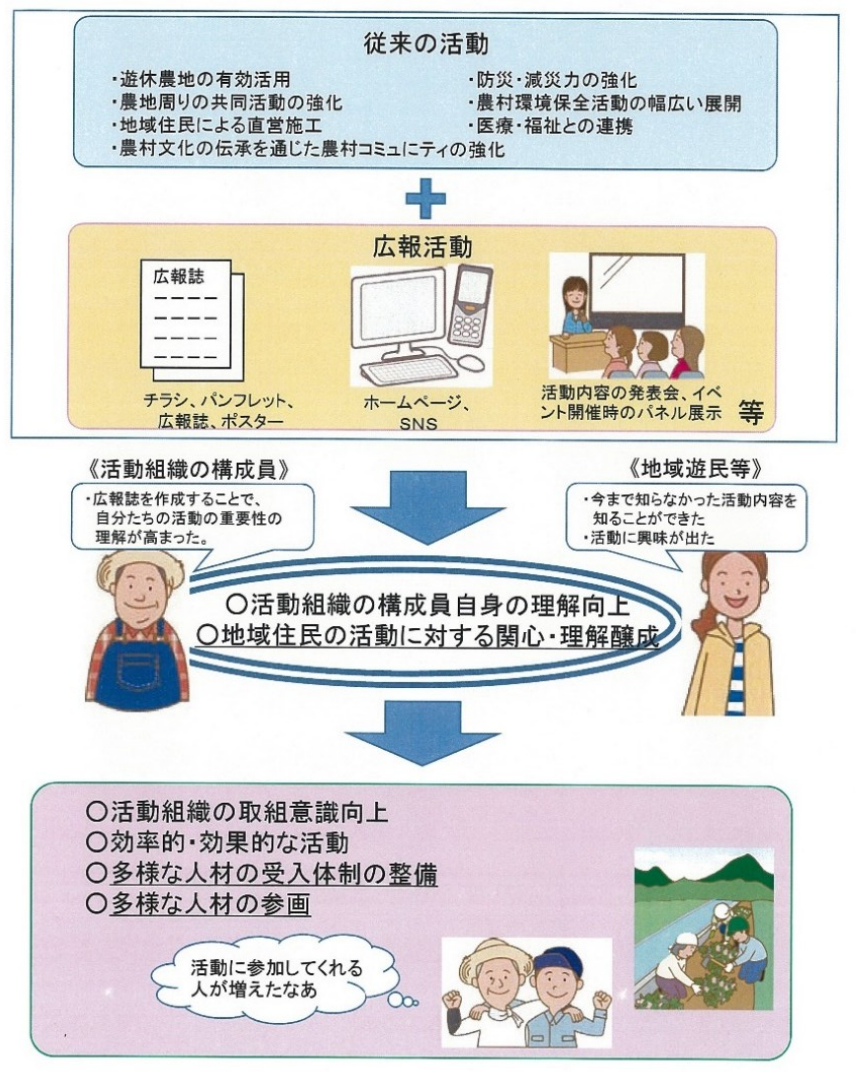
従来の活動

・遊休農地の有効活用
・農地周りの共同活動の強化
・地域住民による直営施工
・農村文化の伝承を通じた農村コミュにティの強化
・防災・減災力の強化
・農村環境保全活動の幅広い展開
・医療・福祉との連携

広報活動

広報誌

チラシ、パンフレット、広報誌、ポスター

ホームページ、SNS

活動内容の発表会、イベント開催時のパネル展示

等

《活動組織の構成員》

・広報誌を作成することで、自分たちの活動の重要性の理解が高まった。

《地域遊民等》

・今まで知らなかった活動内容を知ることができた
・活動に興味が出た

○活動組織の構成員自身の理解向上
○地域住民の活動に対する関心・理解醸成

○活動組織の取組意識向上
○効率的・効果的な活動
○多様な人材の受入体制の整備
○多様な人材の参画

活動に参加してくれる人が増えたなあ